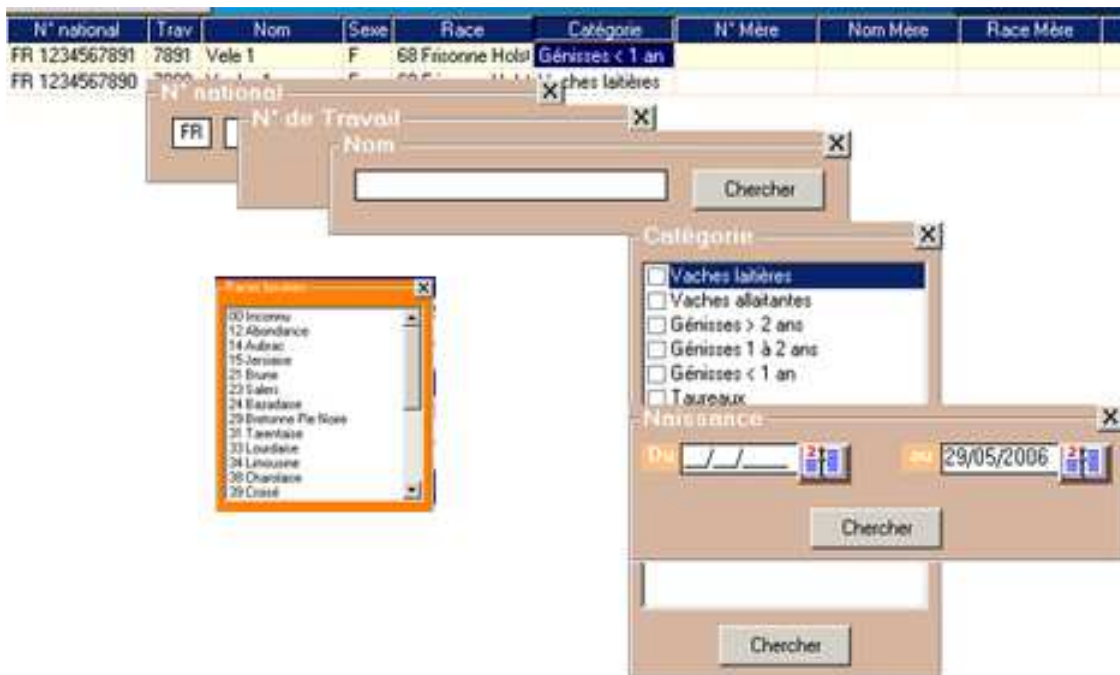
| N° national | Trav | Nom | Sexe | Race | Catégorie | N° Mère | Nom Mère | Race Mère |
|---|---|---|---|---|---|---|---|---|
| FR 1234567891 | 7891 | Vele 1 | F | 68 Frisonne Holst | Génisses < 1 an | | | |
| FR 1234567890 | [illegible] | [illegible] | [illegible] | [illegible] | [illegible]ches laitières | | | |

N° national
FR

N° de Travail

Nom
Chercher

Catégorie
Vaches laitières
Vaches allaitantes
Génisses > 2 ans
Génisses 1 à 2 ans
Génisses < 1 an
Taureaux

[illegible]
00 Inconnu
12 Abondance
14 Aubrac
15 Jersiaise
21 Brune
23 Salers
24 Bazadaise
29 Bretonne Pie Noire
31 Tarentaise
33 Lourdaise
34 Limousine
38 Charolaise
39 Croisé

Naissance
Du __/__/____
au 29/05/2006
Chercher

Chercher